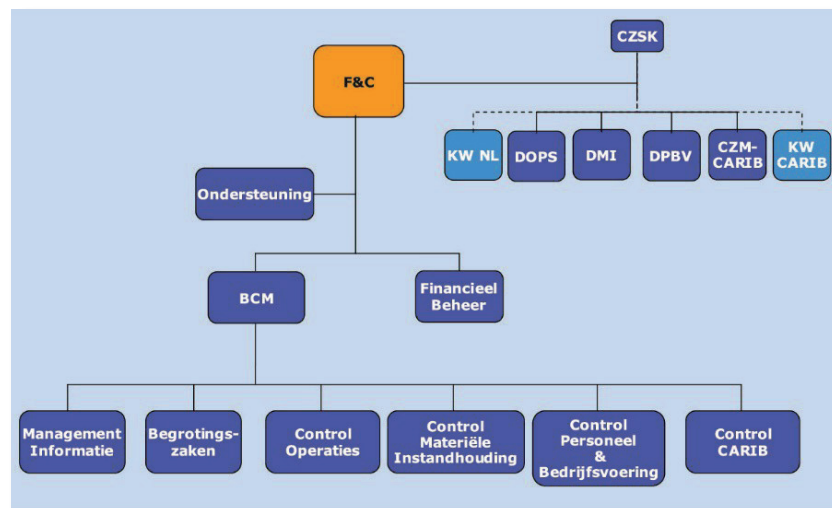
CZSK

F&C

KW NL
DOPS
DMI
DPBV
CZM-CARIB
KW CARIB

Ondersteuning

BCM

Financieel Beheer

Management Informatie
Begrotings-zaken
Control Operaties
Control Materiële Instandhouding
Control Personeel & Bedrijfsvoering
Control CARIB